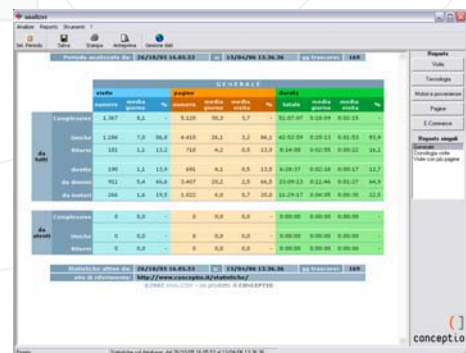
analizer

Analizer Reports Strumenti ?

Sel. Periodo Salva Stampa Anteprima Gestione dati

Periodo analizzato dal: 26/10/05 16.05.53 al 15/04/06 13.36.36 gg trascorsi: 169

Reports

Visite

Tecnologia

Motori e provenienze

Pagine

E-Commerce

Reports singoli

Generale

Cronologia visite

Visite con più pagine

| | | GENERALE | | | | | | | | | | |
|---|---|---|---|---|---|---|---|---|---|---|---|---|
| | | visite | | | pagine | | | | durata | | | |
| | | numero | media giorno | % | numero | media giorno | media visita | % | totale | media giorno | media visita | % |
| da tutti | Complessive | 1.367 | 8,1 | - | 5.120 | 30,3 | 3,7 | - | 51.07.07 | 0:18:09 | 0:02:15 | - |
| | Uniche | 1.186 | 7,0 | 86,8 | 4.410 | 26,1 | 3,2 | 86,1 | 42:52:59 | 0:15:13 | 0:01:53 | 83,9 |
| | Ritorni | 181 | 1,1 | 13,2 | 710 | 4,2 | 0,5 | 13,9 | 8:14:08 | 0:02:55 | 0:00:22 | 16,1 |
| | dirette | 190 | 1,1 | 13,9 | 691 | 4,1 | 0,5 | 13,5 | 6:29:57 | 0:02:18 | 0:00:17 | 12,7 |
| | da domini | 911 | 5,4 | 66,6 | 3.407 | 20,2 | 2,5 | 66,5 | 33:09:13 | 0:11:46 | 0:01:27 | 64,9 |
| | da motori | 266 | 1,6 | 19,5 | 1.022 | 6,0 | 0,7 | 20,0 | 11:29:17 | 0:04:05 | 0:00:30 | 22,5 |
| da utenti | Complessive | 0 | 0,0 | - | 0 | 0,0 | 0,0 | - | 0:00:00 | 0:00:00 | 0:00:00 | - |
| | Uniche | 0 | 0,0 | - | 0 | 0,0 | 0,0 | - | 0:00:00 | 0:00:00 | 0:00:00 | - |
| | Ritorni | 0 | 0,0 | - | 0 | 0,0 | 0,0 | - | 0:00:00 | 0:00:00 | 0:00:00 | - |

Statistiche attive dal: 26/10/05 16.05.53 al 15/04/06 13.36.36 gg trascorsi: 169

sito di riferimento: http://www.conceptio.it/statistiche/

©2003 ANALIZER - un prodotto © CONCEPTIO

conceptio

Pronto Statistiche sul database: dal 26/10/05 16.05.53 al 15/04/06 13.36.36